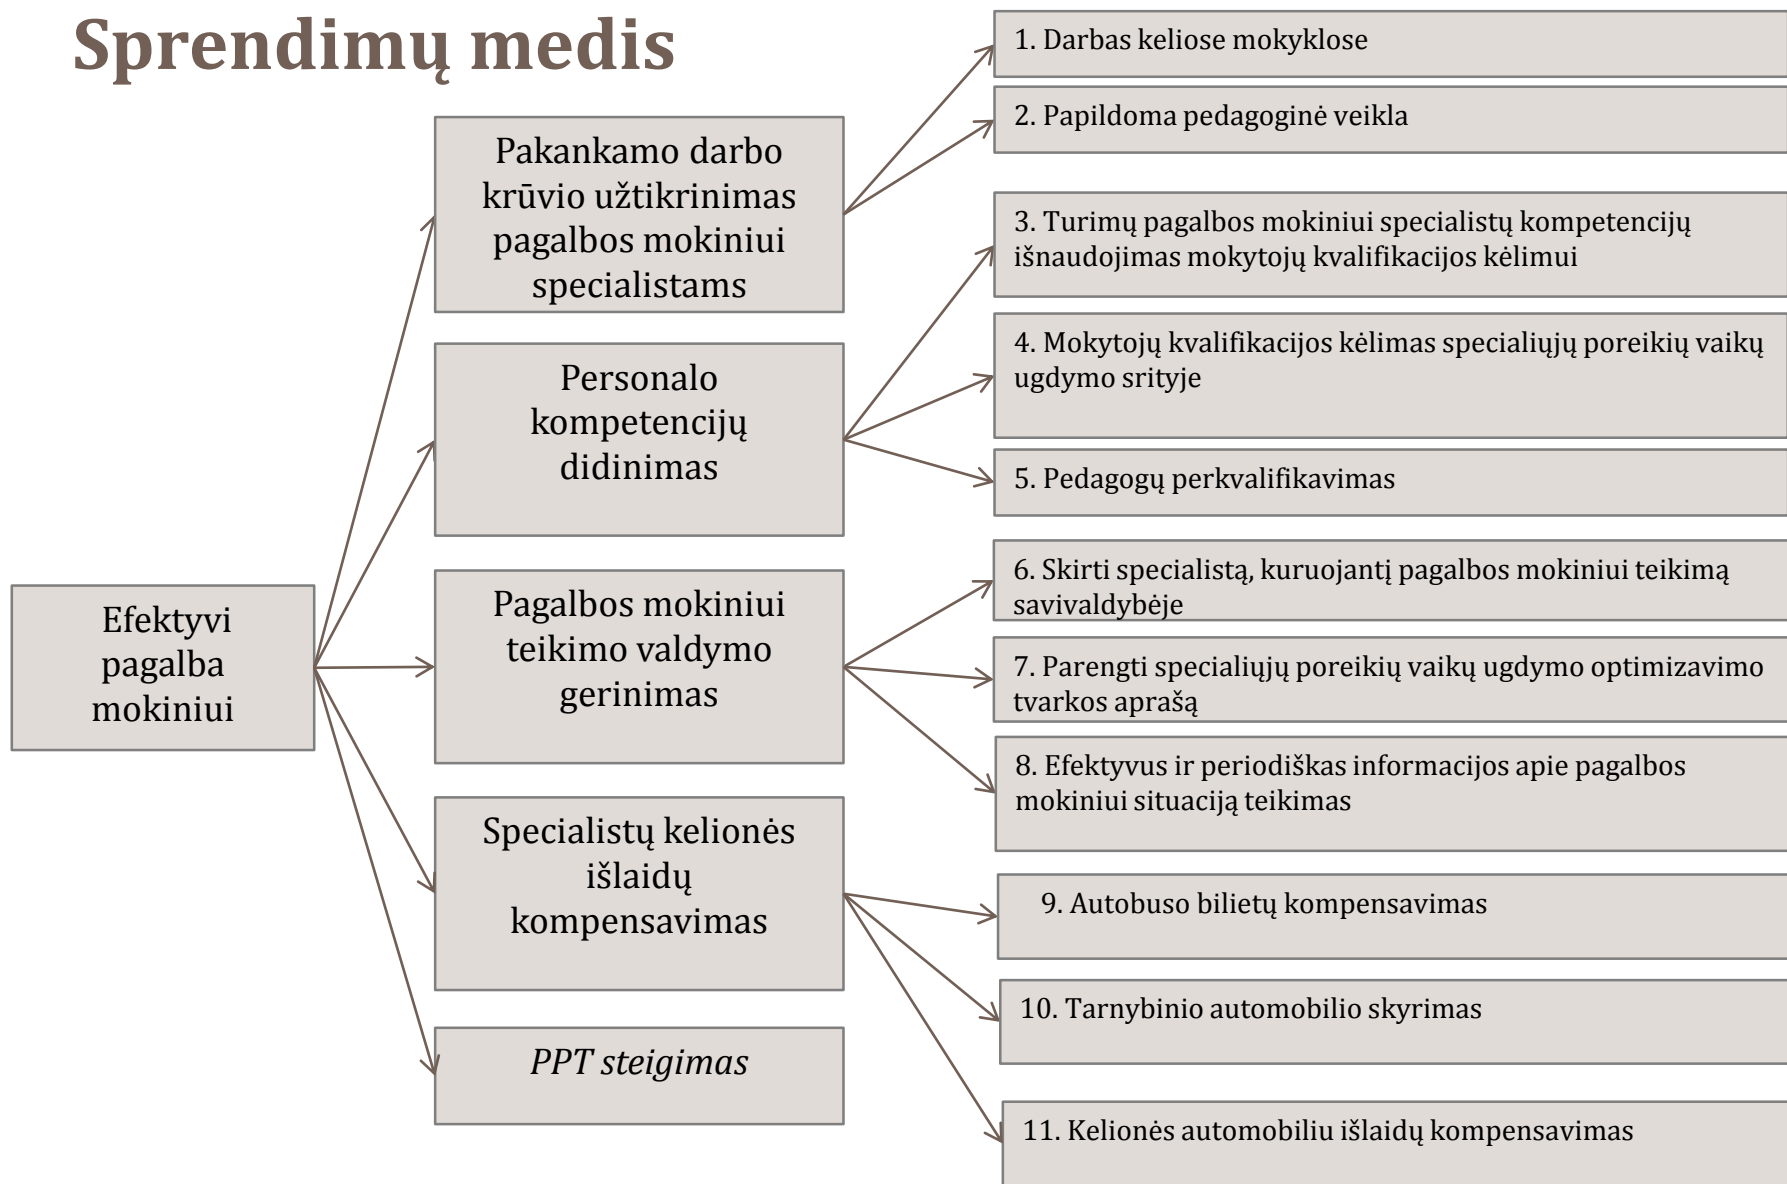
Sprendimų medis

Efektyvi pagalba mokiniui

Pakankamo darbo krūvio užtikrinimas pagalbos mokiniui specialistams

Personalo kompetencijų didinimas

Pagalbos mokiniui teikimo valdymo gerinimas

Specialistų kelionės išlaidų kompensavimas

PPT steigimas

1. Darbas keliose mokyklose

2. Papildoma pedagoginė veikla

3. Turimų pagalbos mokiniui specialistų kompetencijų išnaudojimas mokytojų kvalifikacijos kėlimui

4. Mokytojų kvalifikacijos kėlimas specialiųjų poreikių vaikų ugdymo srityje

5. Pedagogų perkvalifikavimas

6. Skirti specialistą, kuruojantį pagalbos mokiniui teikimą savivaldybėje

7. Parengti specialiųjų poreikių vaikų ugdymo optimizavimo tvarkos aprašą

8. Efektyvus ir periodiškas informacijos apie pagalbos mokiniui situaciją teikimas

9. Autobuso bilietų kompensavimas

10. Tarnybinio automobilio skyrimas

11. Kelionės automobiliu išlaidų kompensavimas